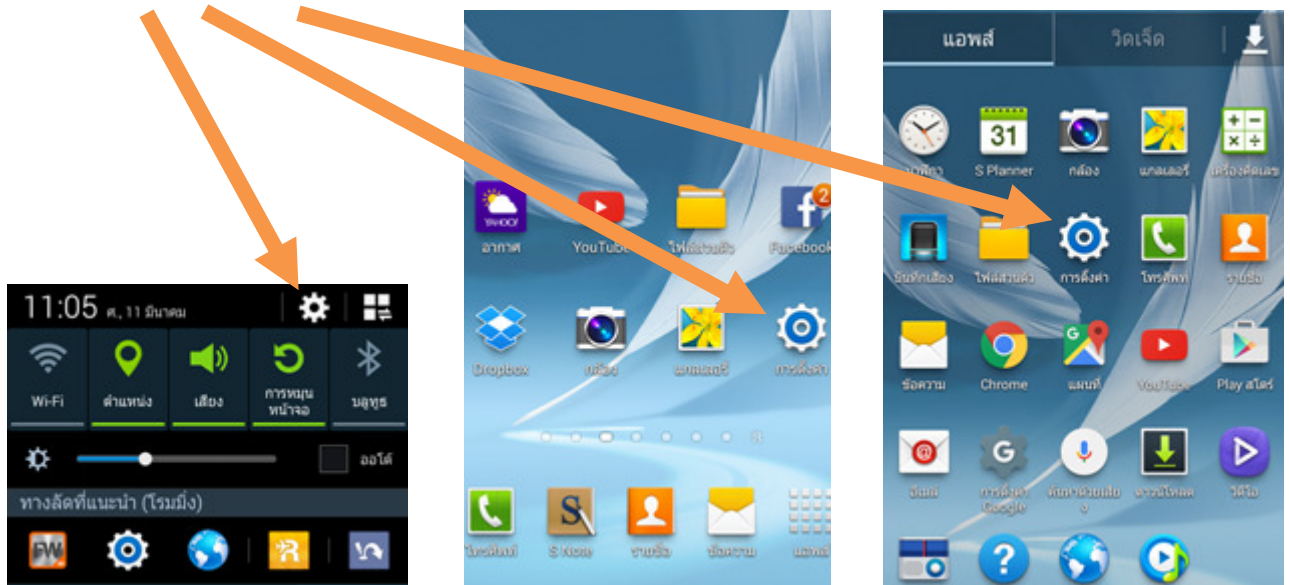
11:05 ศ., 11 มีนาคม

Wi-Fi
ตำแหน่ง
เสียง
การหมุนหน้าจอ
บลูทูธ

ออโต้

ทางลัดที่แนะนำ (โรมมิ่ง)

อากาศ
YouTube
ไฟล์ส่วนตัว
Facebook
2
Dropbox
กล้อง
แกลเลอรี่
การตั้งค่า

โทรศัพท์
S Note
รายชื่อ
ข้อความ
แอพส์

แอพส์
วิดเจ็ด

นาฬิกา
31
S Planner
กล้อง
แกลเลอรี่
เครื่องคิดเลข
บันทึกเสียง
ไฟล์ส่วนตัว
การตั้งค่า
โทรศัพท์
รายชื่อ
ข้อความ
Chrome
แผนที่
YouTube
Play สโตร์
อีเมล
การตั้งค่า Google
ค้นหาด้วยเสียง
ดาวน์โหลด
วีดีโอ